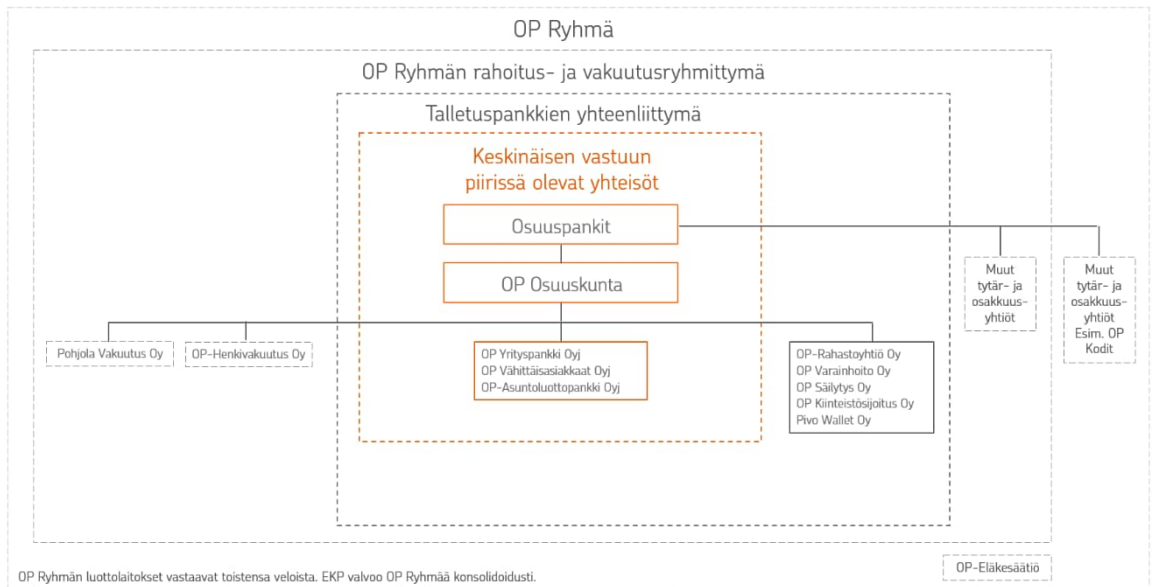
OP Ryhmä

OP Ryhmän rahoitus- ja vakuutusryhmittymä

Talletuspankkien yhteenliittymä

Keskinäisen vastuun piirissä olevat yhteisöt

Osuuspankit

OP Osuuskunta

Muut tytär- ja osakkuus-yhtiöt

Muut tytär- ja osakkuus-yhtiöt Esim. OP Kodit

Pohjola Vakuutus Oy

OP-Henkivakuutus Oy

OP Yrityspankki Oyj
OP Vähittäisasiakkaat Oyj
OP-Asuntoluottopankki Oyj

OP-Rahastoyhtiö Oy
OP Varainhoito Oy
OP Säilytys Oy
OP Kiinteistösijoitus Oy
Pivo Wallet Oy

OP Ryhmän luottolaitokset vastaavat toistensa veloista. EKP valvoo OP Ryhmää konsolidoidusti.

OP-Eläkesäätiö